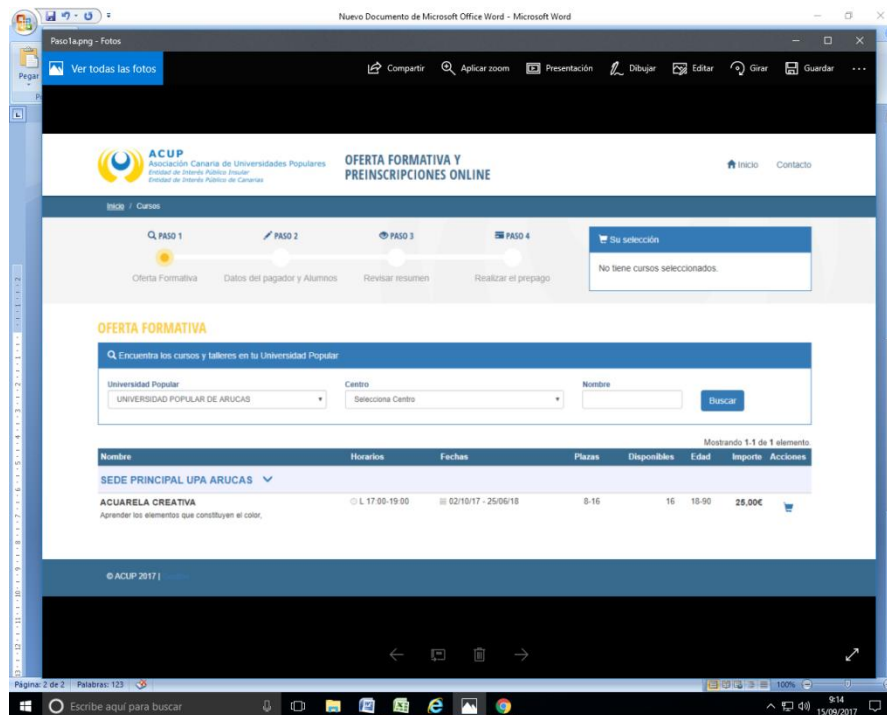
Nuevo Documento de Microsoft Office Word - Microsoft Word

Paso1a.png - Fotos

Pegar

Ver todas las fotos

Compartir Aplicar zoom Presentación Dibujar Editar Girar Guardar ...

ACUP
Asociación Canaria de Universidades Populares
Entidad de Interés Público Insular
Entidad de Interés Público de Canarias

OFERTA FORMATIVA Y PREINSCRIPCIONES ONLINE

Inicio Contacto

Inicio / Cursos

PASO 1 PASO 2 PASO 3 PASO 4

Oferta Formativa Datos del pagador y Alumnos Revisar resumen Realizar el prepago

Su selección

No tiene cursos seleccionados.

OFERTA FORMATIVA

Encuentra los cursos y talleres en tu Universidad Popular

Universidad Popular
UNIVERSIDAD POPULAR DE ARUCAS

Centro
Selecciona Centro

Nombre

Buscar

Mostrando 1-1 de 1 elemento.

| Nombre | Horarios | Fechas | Plazas | Disponibles | Edad | Importe | Acciones |
|---|---|---|---|---|---|---|---|
| SEDE PRINCIPAL UPA ARUCAS | | | | | | | |
| ACUARELA CREATIVA<br>Aprender los elementos que constituyen el color, | L 17:00-19:00 | 02/10/17 - 25/06/18 | 8-16 | 16 | 18-90 | 25,00€ | |

© ACUP 2017 |

Página: 2 de 2 Palabras: 123

100%

Escribe aquí para buscar

9:14
15/09/2017